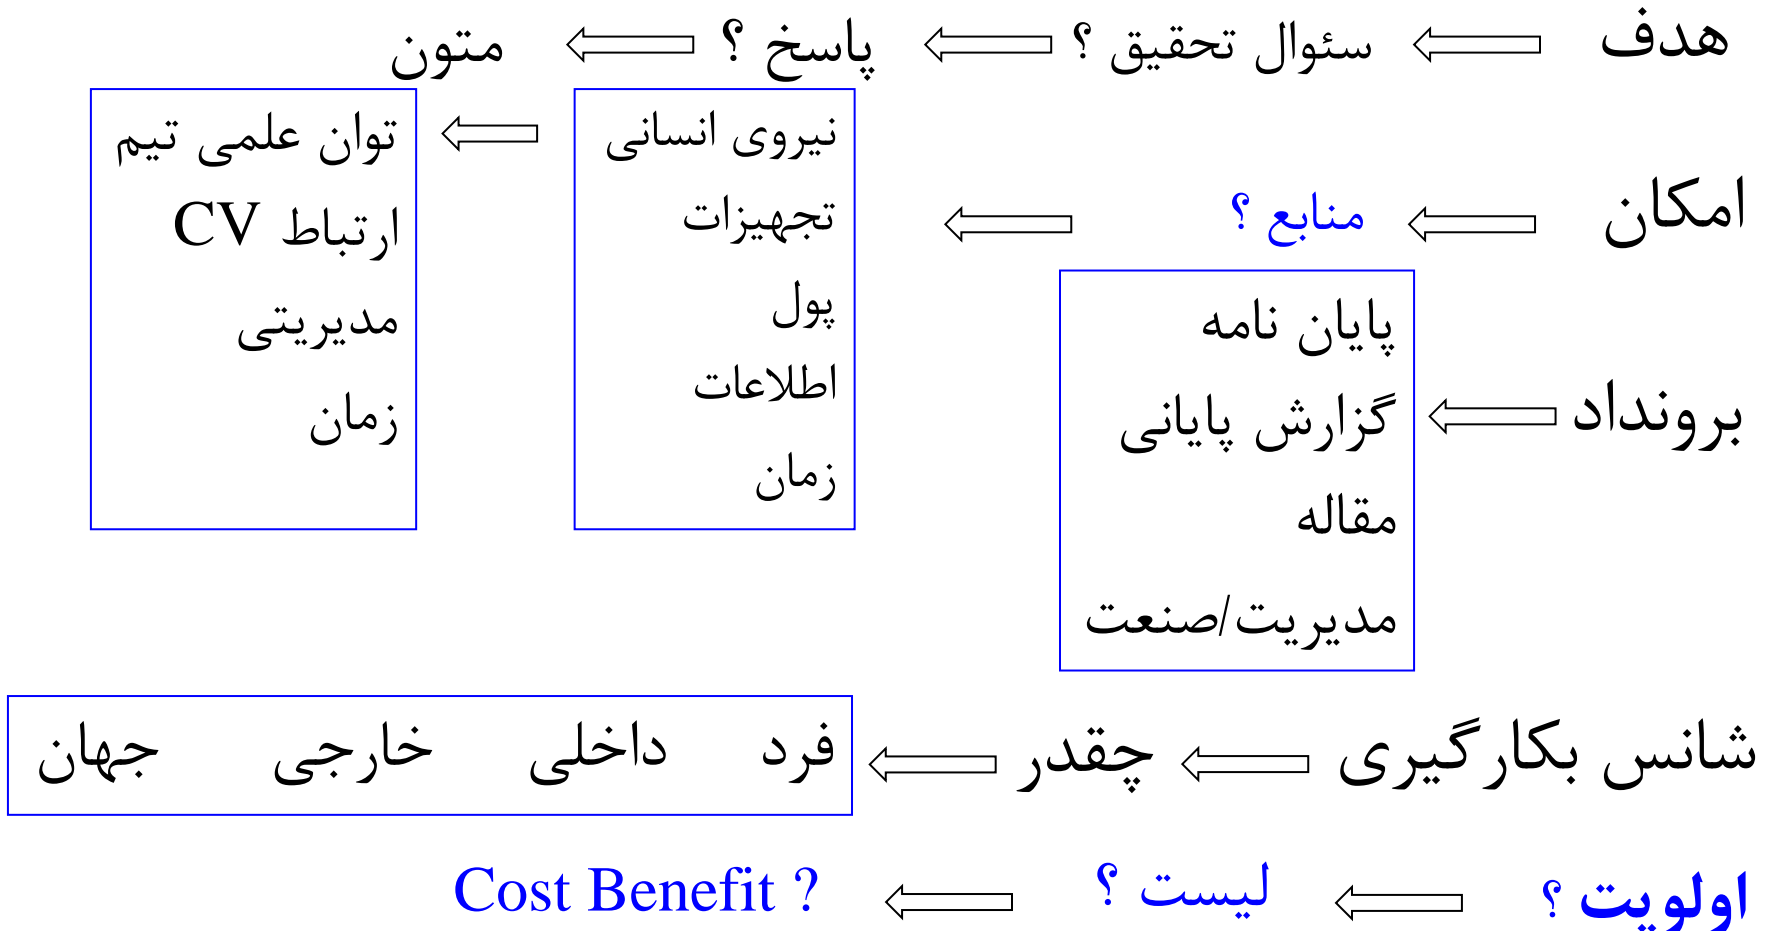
هدف ⟸ سئوال تحقیق ؟ ⟸ پاسخ ؟ ⟸ متون

امکان ⟸ منابع ؟ ⟸

نیروی انسانی
تجهیزات
پول
اطلاعات
زمان

⟸

توان علمی تیم
ارتباط CV
مدیریتی
زمان

برونداد ⟸

پایان نامه
گزارش پایانی
مقاله
مدیریت/صنعت

شانس بکارگیری ⟸ چقدر ⟸

فرد داخلی خارجی جهان

اولویت ؟ ⟸ لیست ؟ ⟸ Cost Benefit ?